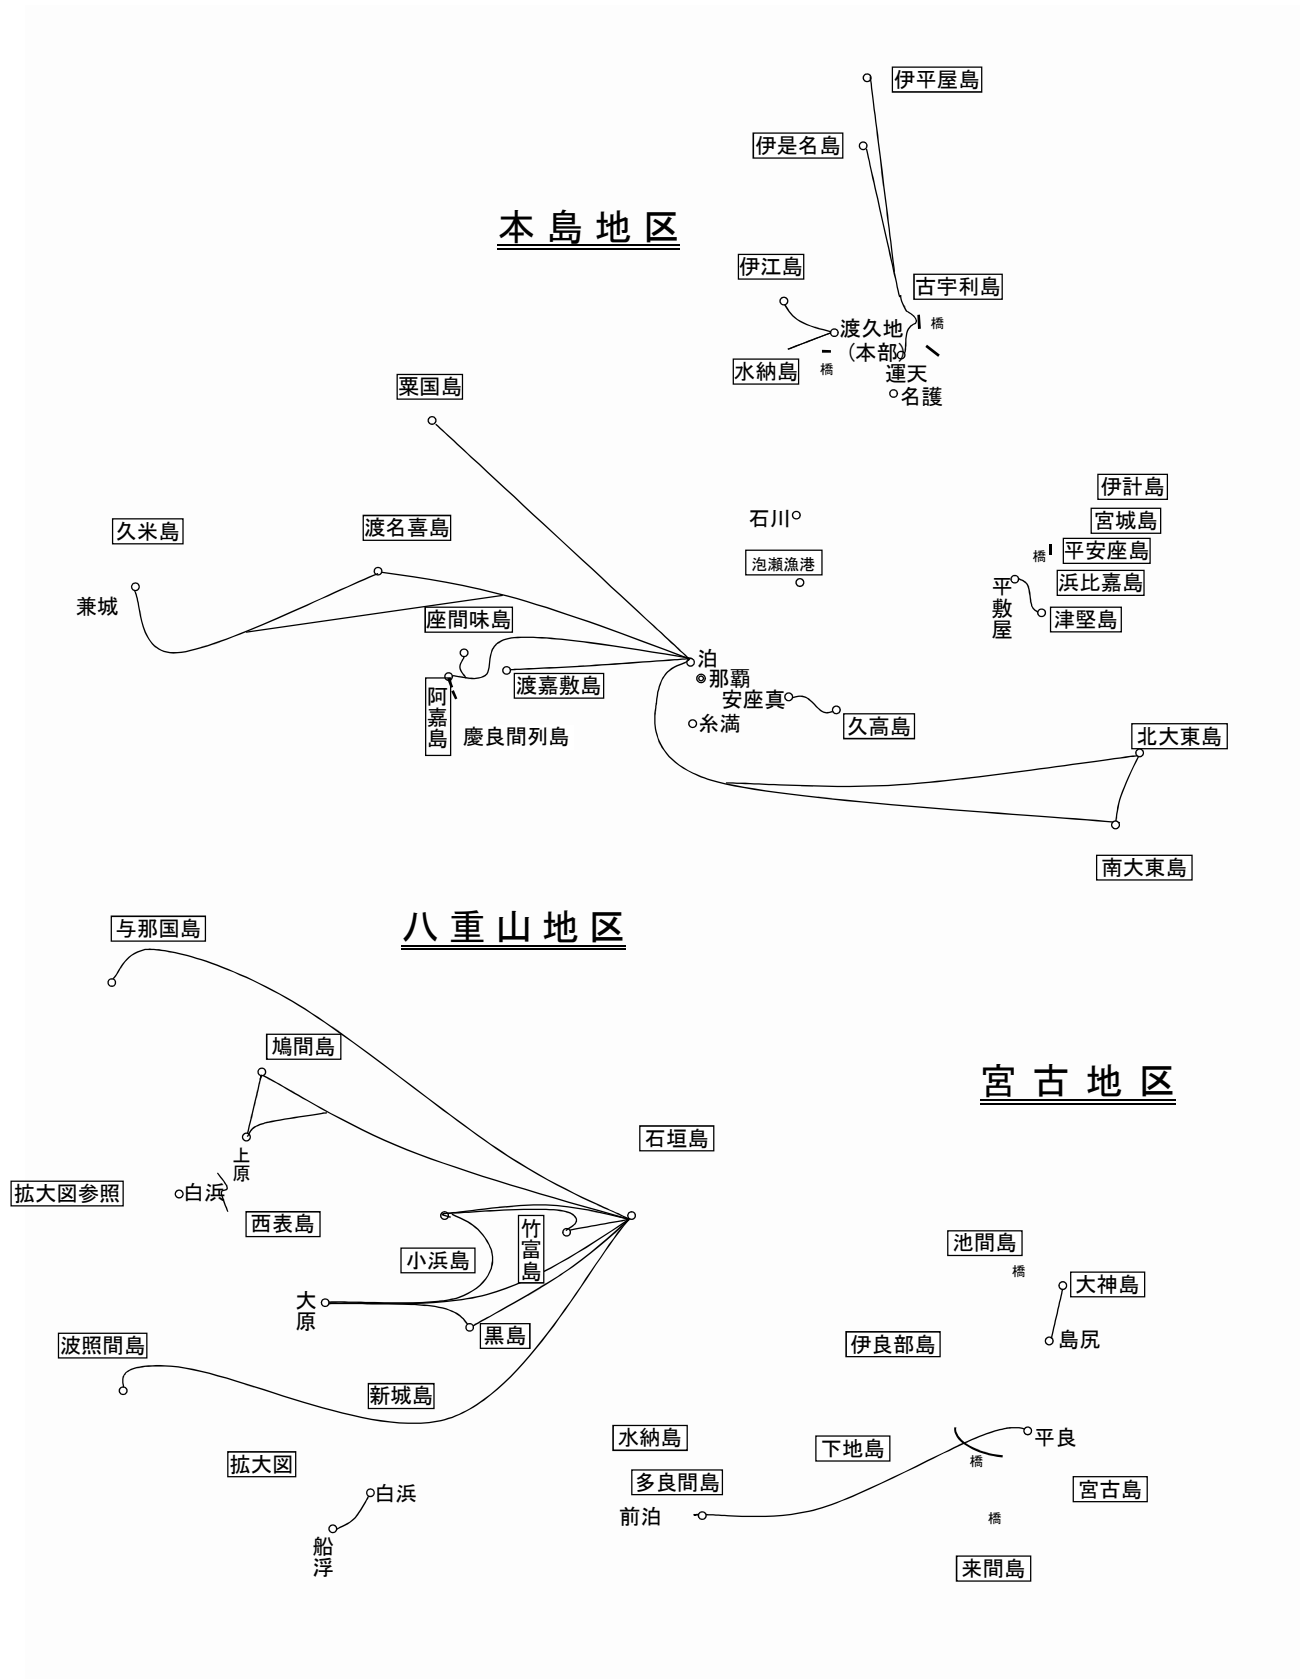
伊平屋島
伊是名島
本島地区
伊江島
古宇利島
渡久地
（本部）
橋
水納島
橋
運天
名護
粟国島
伊計島
石川
宮城島
泡瀬漁港
橋
平安座島
久米島
渡名喜島
浜比嘉島
平敷屋
津堅島
兼城
座間味島
泊
那覇
渡嘉敷島
阿嘉島
安座真
久高島
慶良間列島
糸満
北大東島
南大東島
与那国島
八重山地区
鳩間島
宮古地区
石垣島
上原
拡大図参照
白浜
西表島
竹富島
小浜島
池間島
橋
大神島
大原
黒島
島尻
伊良部島
波照間島
新城島
水納島
下地島
平良
橋
拡大図
多良間島
宮古島
白浜
前泊
橋
船浮
来間島